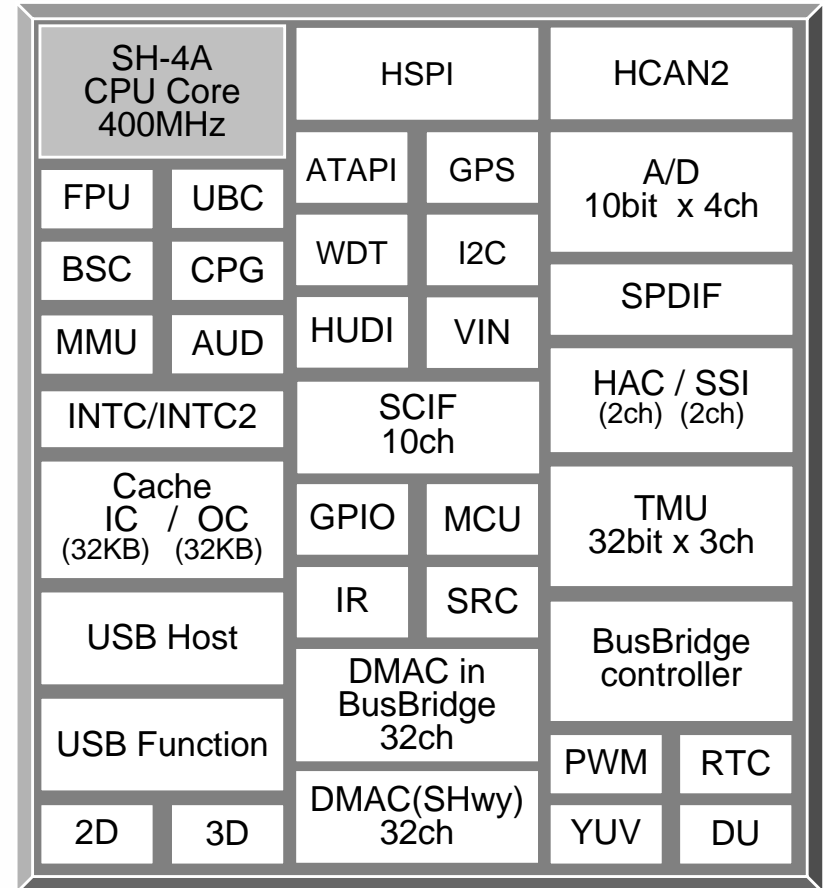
SH-4A CPU Core 400MHz

FPU

UBC

BSC

CPG

MMU

AUD

INTC/INTC2

Cache IC / OC (32KB) (32KB)

USB Host

USB Function

2D

3D

HSPI

ATAPI

GPS

WDT

I2C

HUDI

VIN

SCIF 10ch

GPIO

MCU

IR

SRC

DMAC in BusBridge 32ch

DMAC(SHwy) 32ch

HCAN2

A/D 10bit x 4ch

SPDIF

HAC / SSI (2ch) (2ch)

TMU 32bit x 3ch

BusBridge controller

PWM

RTC

YUV

DU